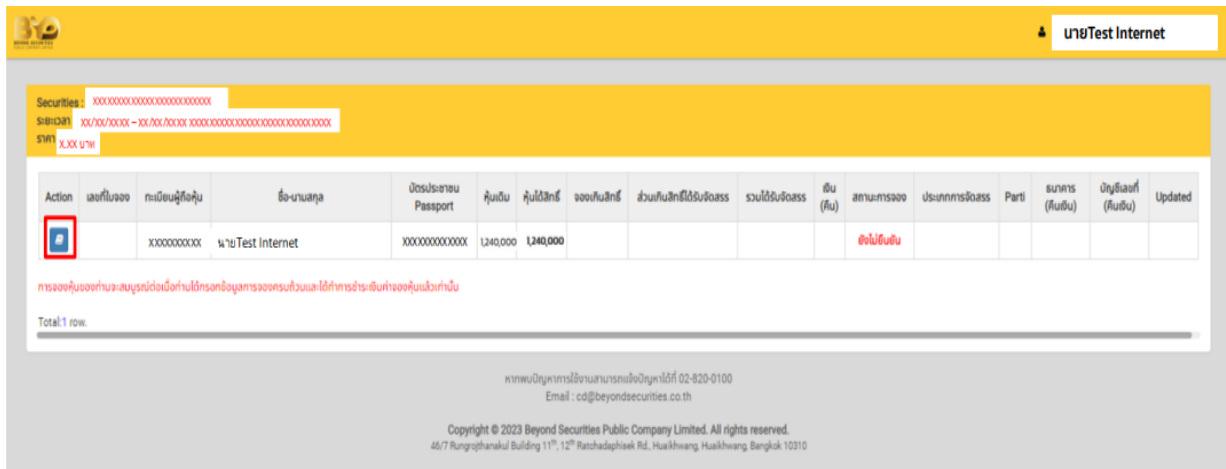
BYD

นายTest Internet

Securities : XXXXXXXXXXXXXXXXXXXXXXXX
ระยะเวลา XX/XX/XXXX – XX/XX/XXXX XXXXXXXXXXXXXXXXXXXXXXXXXX
ราคา X.XX บาท

| Action | เลขที่ใบจอง | ทะเบียนผู้ถือหุ้น | ชื่อ-นามสกุล | บัตรประชาชน Passport | หุ้นเดิม | หุ้นได้สิทธิ์ | จองเกินสิทธิ์ | ส่วนเกินสิทธิ์ได้รับจัดสรร | รวมได้รับจัดสรร | เงิน (คืน) | สถานะการจอง | ประเภทการจัดสรร | Parti | ธนาคาร (คืนเงิน) | บัญชีเลขที่ (คืนเงิน) | Updated |
|---|---|---|---|---|---|---|---|---|---|---|---|---|---|---|---|---|
| | | XXXXXXXXXX | นายTest Internet | XXXXXXXXXXXXX | 1,240,000 | 1,240,000 | | | | | ยังไม่ยืนยัน | | | | | |

การจองหุ้นของท่านจะสมบูรณ์ต่อเมื่อท่านได้กรอกข้อมูลการจองครบถ้วนและได้ทำการชำระเงินค่าจองหุ้นแล้วเท่านั้น

Total:1 row.

หากพบปัญหาการใช้งานสามารถแจ้งปัญหาได้ที่ 02-820-0100
Email : cd@beyondsecurities.co.th

Copyright © 2023 Beyond Securities Public Company Limited. All rights reserved.
46/7 Rungrojthanakul Building 11th, 12th Ratchadaphisek Rd., Huaikhwang, Huaikhwang, Bangkok 10310